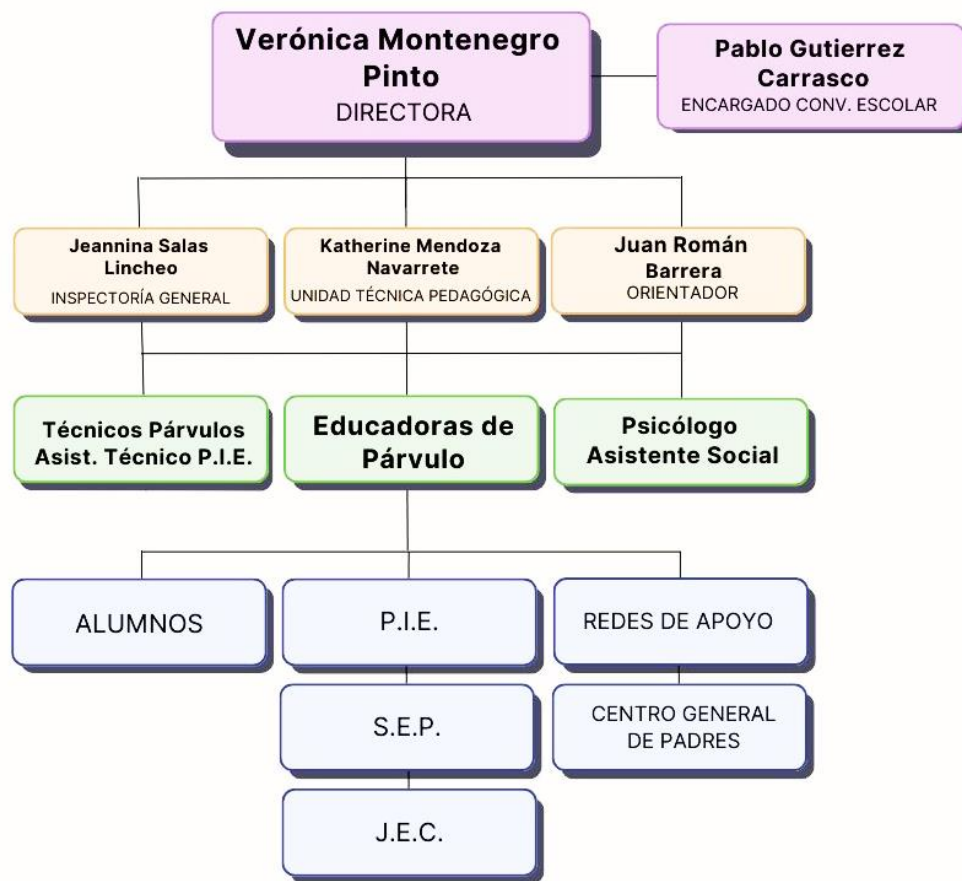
Verónica Montenegro Pinto
DIRECTORA

Pablo Gutierrez Carrasco
ENCARGADO CONV. ESCOLAR

Jeannina Salas Lincheo
INSPECTORÍA GENERAL

Katherine Mendoza Navarrete
UNIDAD TÉCNICA PEDAGÓGICA

Juan Román Barrera
ORIENTADOR

Técnicos Párvulos
Asist. Técnico P.I.E.

Educadoras de Párvulo

Psicólogo
Asistente Social

ALUMNOS

P.I.E.

REDES DE APOYO

S.E.P.

CENTRO GENERAL DE PADRES

J.E.C.